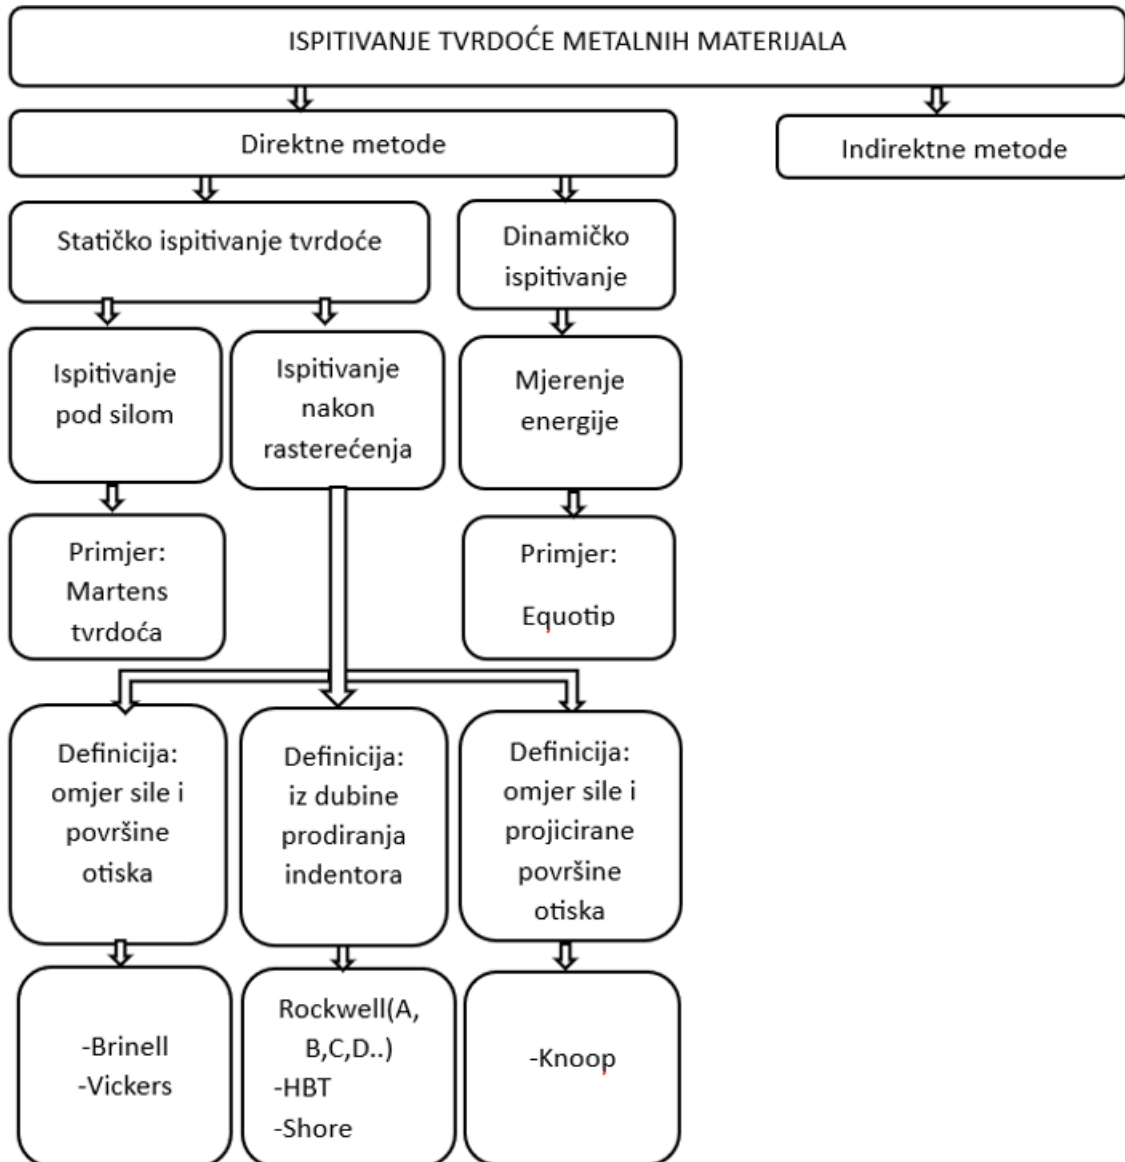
ISPITIVANJE TVRDOĆE METALNIH MATERIJALA

Direktne metode

Indirektne metode

Statičko ispitivanje tvrdoće

Dinamičko ispitivanje

Ispitivanje pod silom

Ispitivanje nakon rasterećenja

Mjerenje energije

Primjer: Martens tvrdoća

Primjer: Equotip

Definicija: omjer sile i površine otiska

Definicija: iz dubine prodiranja indentora

Definicija: omjer sile i projicirane površine otiska

-Brinell
-Vickers

Rockwell(A, B,C,D..)
-HBT
-Shore

-Knoop